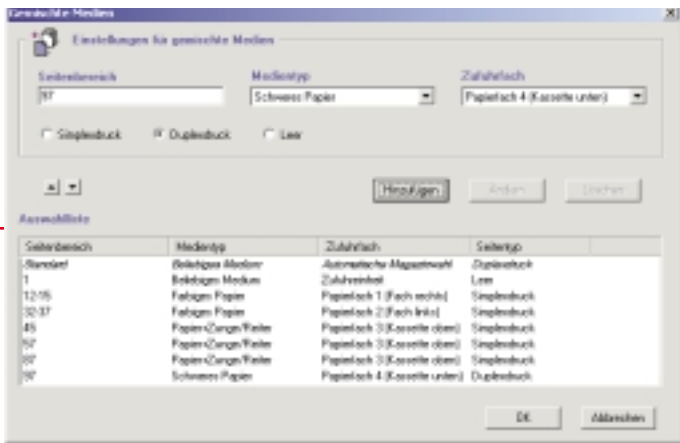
Gemischte Medien

Einstellungen für gemischte Medien

Seitenbereich
97

Medientyp
Schweres Papier

Zufuhrfach
Papierfach 4 (Kassette unten)

Simplexdruck
Duplexdruck
Leer

Hinzufügen
Ändern
Löschen

Auswahlliste

| Seitenbereich | Medientyp | Zufuhrfach | Seitentyp |
|---|---|---|---|
| Standard | Beliebiges Medium | Automatische Magazinwahl | Duplexdruck |
| 1 | Beliebiges Medium | Zufuhreinheit | Leer |
| 12-15 | Farbiges Papier | Papierfach 1 (Fach rechts) | Simplexdruck |
| 32-37 | Farbiges Papier | Papierfach 2 (Fach links) | Simplexdruck |
| 45 | Papier-Zungen/Reiter | Papierfach 3 (Kassette oben) | Simplexdruck |
| 57 | Papier-Zungen/Reiter | Papierfach 3 (Kassette oben) | Simplexdruck |
| 87 | Papier-Zungen/Reiter | Papierfach 3 (Kassette oben) | Simplexdruck |
| 97 | Schweres Papier | Papierfach 4 (Kassette unten) | Duplexdruck |

OK
Abbrechen